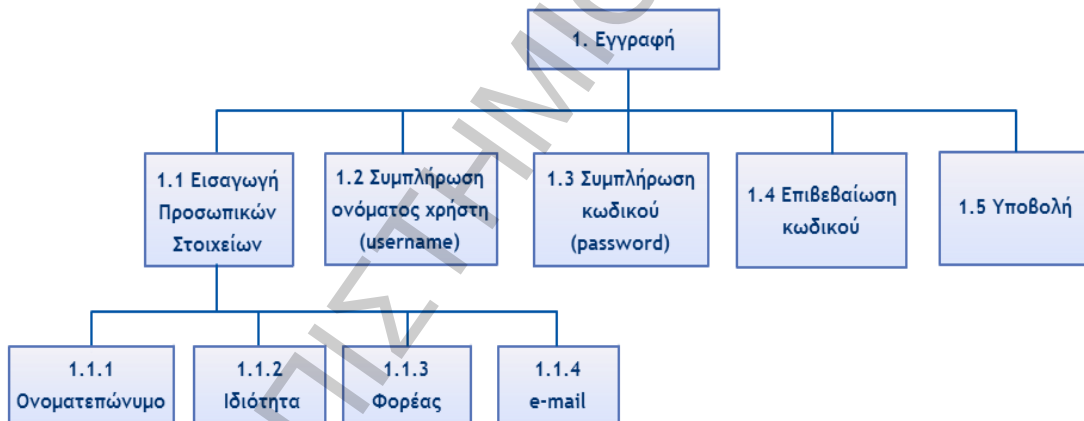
1. Εγγραφή

1.1 Εισαγωγή Προσωπικών Στοιχείων

1.2 Συμπλήρωση ονόματος χρήστη (username)

1.3 Συμπλήρωση κωδικού (password)

1.4 Επιβεβαίωση κωδικού

1.5 Υποβολή

1.1.1 Ονοματεπώνυμο

1.1.2 Ιδιότητα

1.1.3 Φορέας

1.1.4 e-mail

ΠΙΣΤΗΜΙ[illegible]